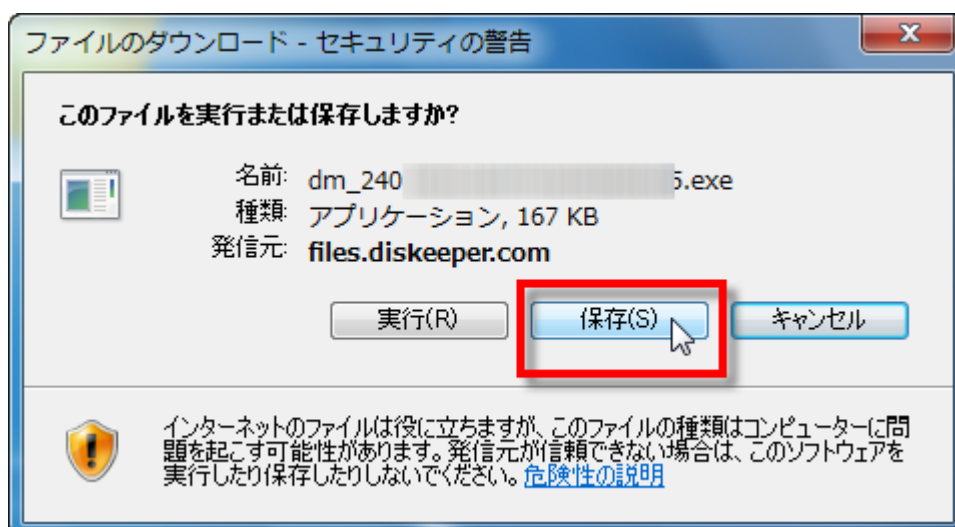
ファイルのダウンロード - セキュリティの警告

このファイルを実行または保存しますか?

名前: dm_240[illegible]5.exe
種類: アプリケーション, 167 KB
発信元: files.diskeeper.com

実行(R) 保存(S) キャンセル

インターネットのファイルは役に立ちますが、このファイルの種類はコンピューターに問題を起こす可能性があります。発信元が信頼できない場合は、このソフトウェアを実行したり保存したりしないでください。危険性の説明